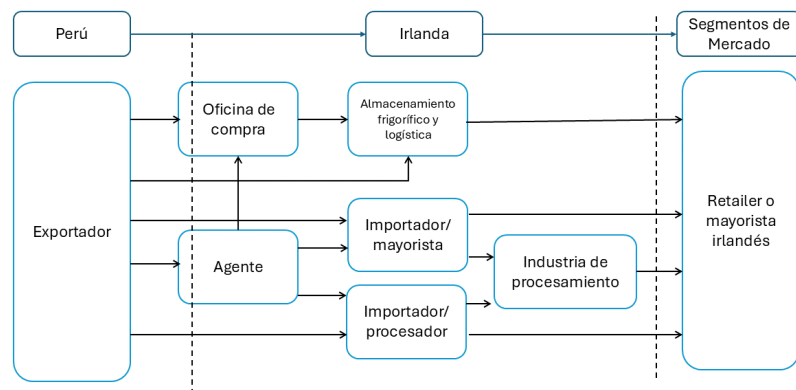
Perú

Irlanda

Segmentos de Mercado

Exportador

Oficina de compra

Almacenamiento frigorífico y logística

Agente

Importador/ mayorista

Industria de procesamiento

Importador/ procesador

Retailer o mayorista irlandés